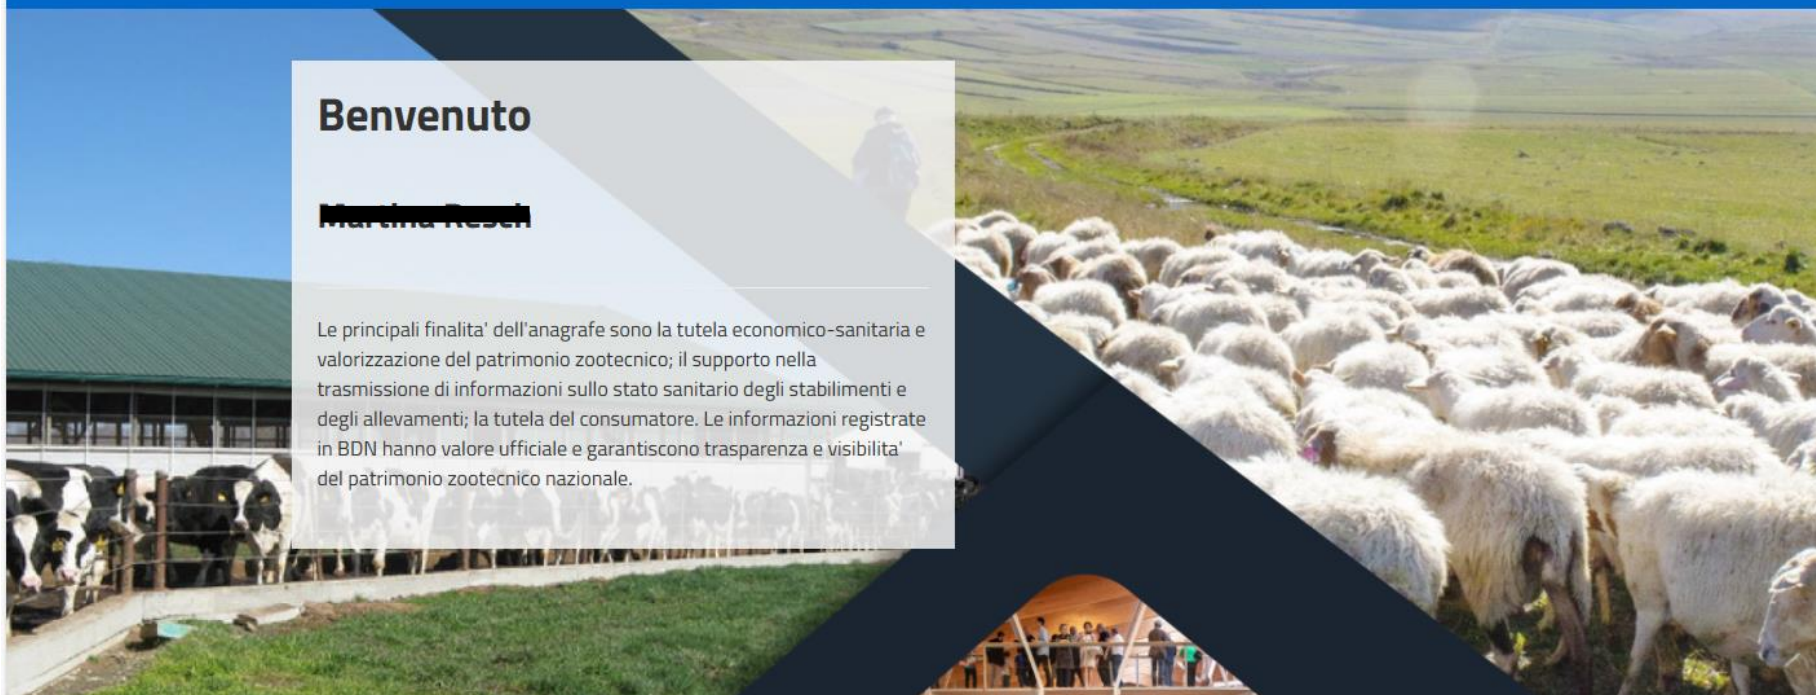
Benvenuto

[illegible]

Le principali finalita' dell'anagrafe sono la tutela economico-sanitaria e valorizzazione del patrimonio zootecnico; il supporto nella trasmissione di informazioni sullo stato sanitario degli stabilimenti e degli allevamenti; la tutela del consumatore. Le informazioni registrate in BDN hanno valore ufficiale e garantiscono trasparenza e visibilita' del patrimonio zootecnico nazionale.